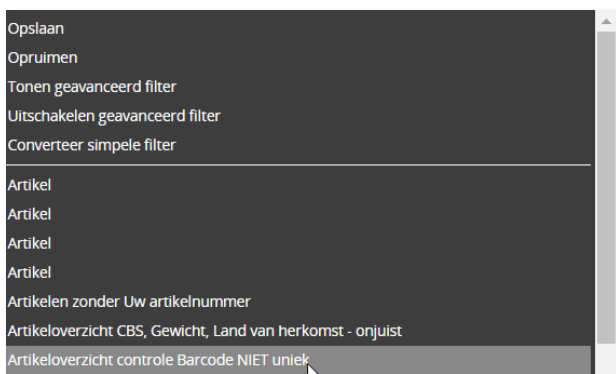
Opslaan
Opruimen
Tonen geavanceerd filter
Uitschakelen geavanceerd filter
Converteer simpele filter

Artikel
Artikel
Artikel
Artikel
Artikelen zonder Uw artikelnummer
Artikeloverzicht CBS, Gewicht, Land van herkomst - onjuist
Artikeloverzicht controle Barcode NIET uniek